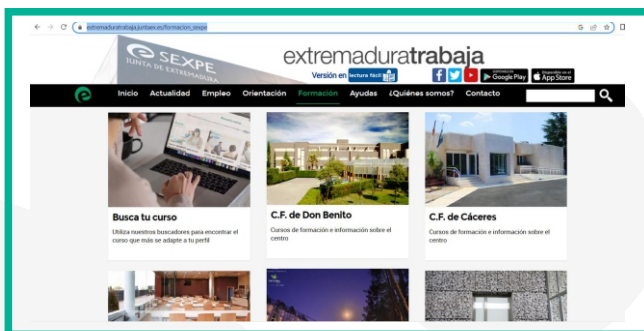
extremaduratrabaja.juntaex.es/formacion_sexpe

SEXPE
JUNTA DE EXTREMADURA

extremaduratrabaja
Versión en lectura fácil

Google Play
App Store

Inicio Actualidad Empleo Orientación Formación Ayudas ¿Quiénes somos? Contacto

Busca tu curso
Utiliza nuestros buscadores para encontrar el curso que más se adapte a tu perfil

C.F. de Don Benito
Cursos de formación e información sobre el centro

C.F. de Cáceres
Cursos de formación e información sobre el centro